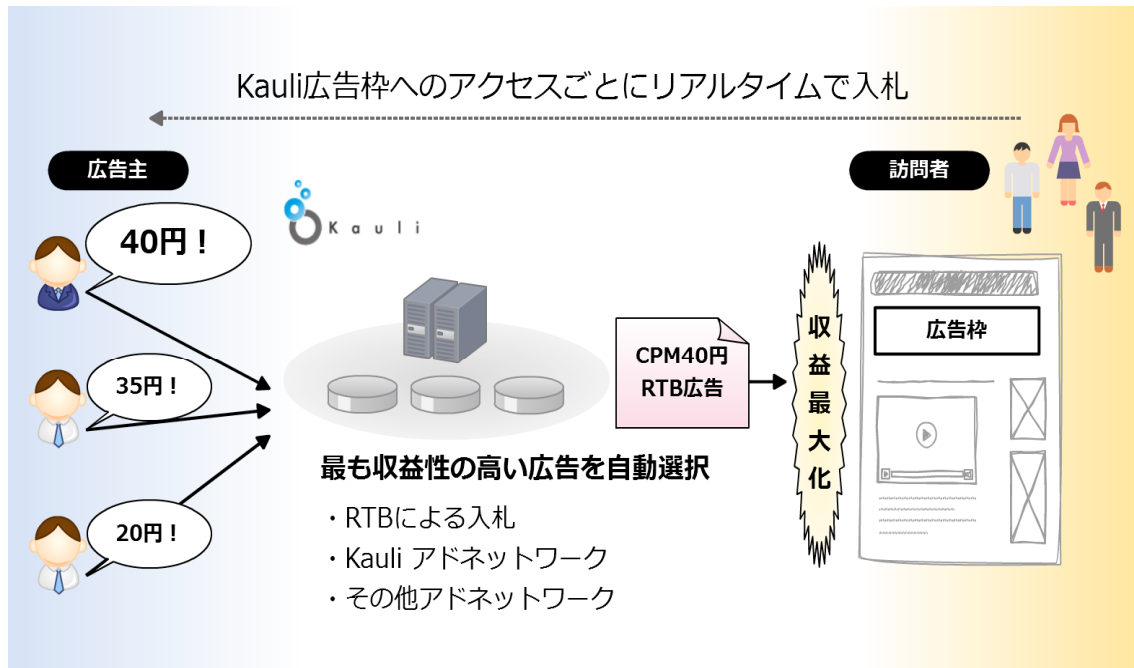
Kauli広告枠へのアクセスごとにリアルタイムで入札

広告主

訪問者

40円！

35円！

20円！

Kauli

CPM40円
RTB広告

収益最大化

広告枠

最も収益性の高い広告を自動選択

・RTBによる入札
・Kauli アドネットワーク
・その他アドネットワーク